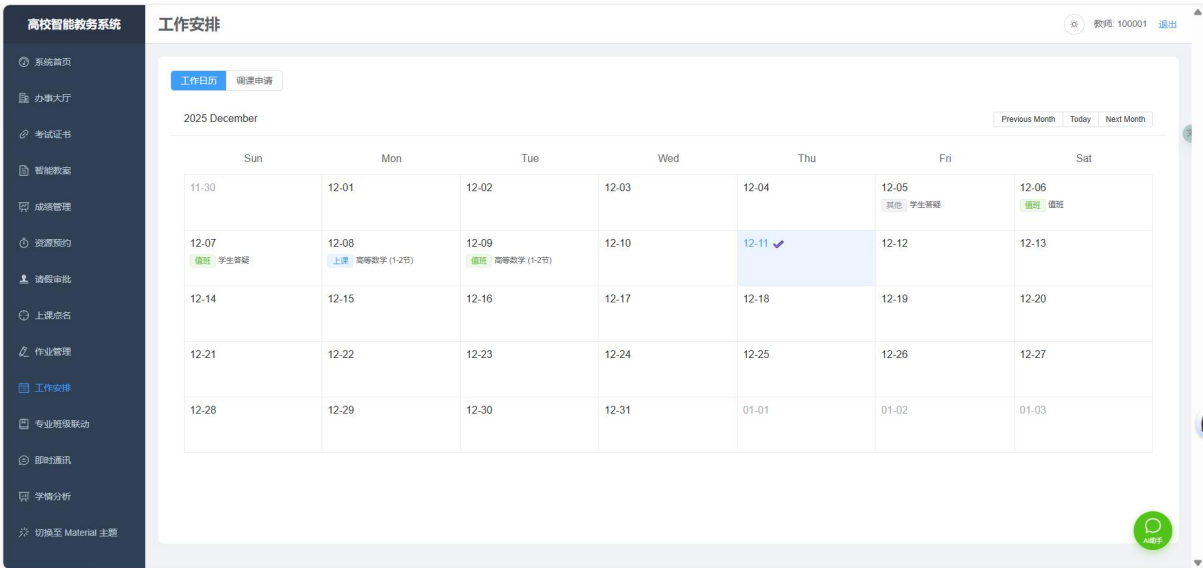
高校智能教务系统

系统首页
办事大厅
考试证书
智能教案
成绩管理
资源预约
请假审批
上课点名
作业管理
工作安排
专业班级联动
即时通讯
学情分析
切换至 Material 主题

工作安排

教师: 100001 退出

工作日历 调课申请

2025 December

Previous Month Today Next Month

| Sun | Mon | Tue | Wed | Thu | Fri | Sat |
|---|---|---|---|---|---|---|
| 11-30 | 12-01 | 12-02 | 12-03 | 12-04 | 12-05 其他 学生答疑 | 12-06 值班 值班 |
| 12-07 值班 学生答疑 | 12-08 上课 高等数学 (1-2节) | 12-09 值班 高等数学 (1-2节) | 12-10 | 12-11 | 12-12 | 12-13 |
| 12-14 | 12-15 | 12-16 | 12-17 | 12-18 | 12-19 | 12-20 |
| 12-21 | 12-22 | 12-23 | 12-24 | 12-25 | 12-26 | 12-27 |
| 12-28 | 12-29 | 12-30 | 12-31 | 01-01 | 01-02 | 01-03 |

AI助手